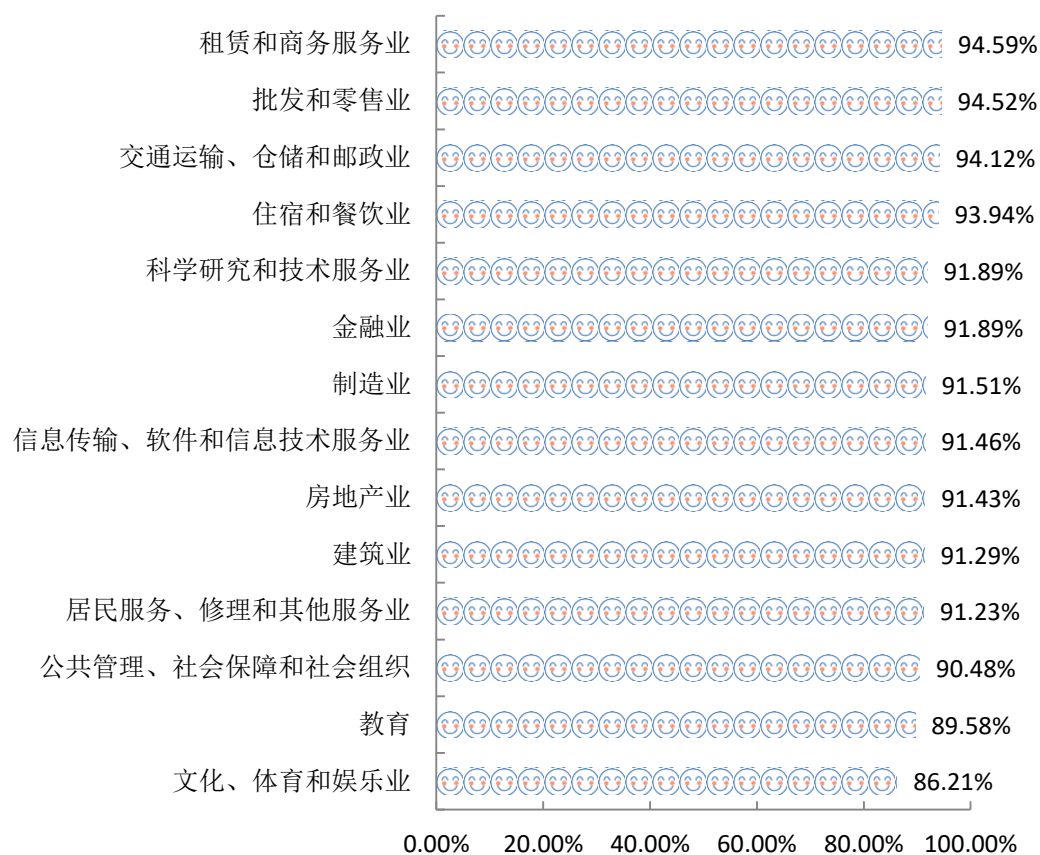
租赁和商务服务业 94.59%
批发和零售业 94.52%
交通运输、仓储和邮政业 94.12%
住宿和餐饮业 93.94%
科学研究和技术服务业 91.89%
金融业 91.89%
制造业 91.51%
信息传输、软件和信息技术服务业 91.46%
房地产业 91.43%
建筑业 91.29%
居民服务、修理和其他服务业 91.23%
公共管理、社会保障和社会组织 90.48%
教育 89.58%
文化、体育和娱乐业 86.21%

0.00% 20.00% 40.00% 60.00% 80.00% 100.00%